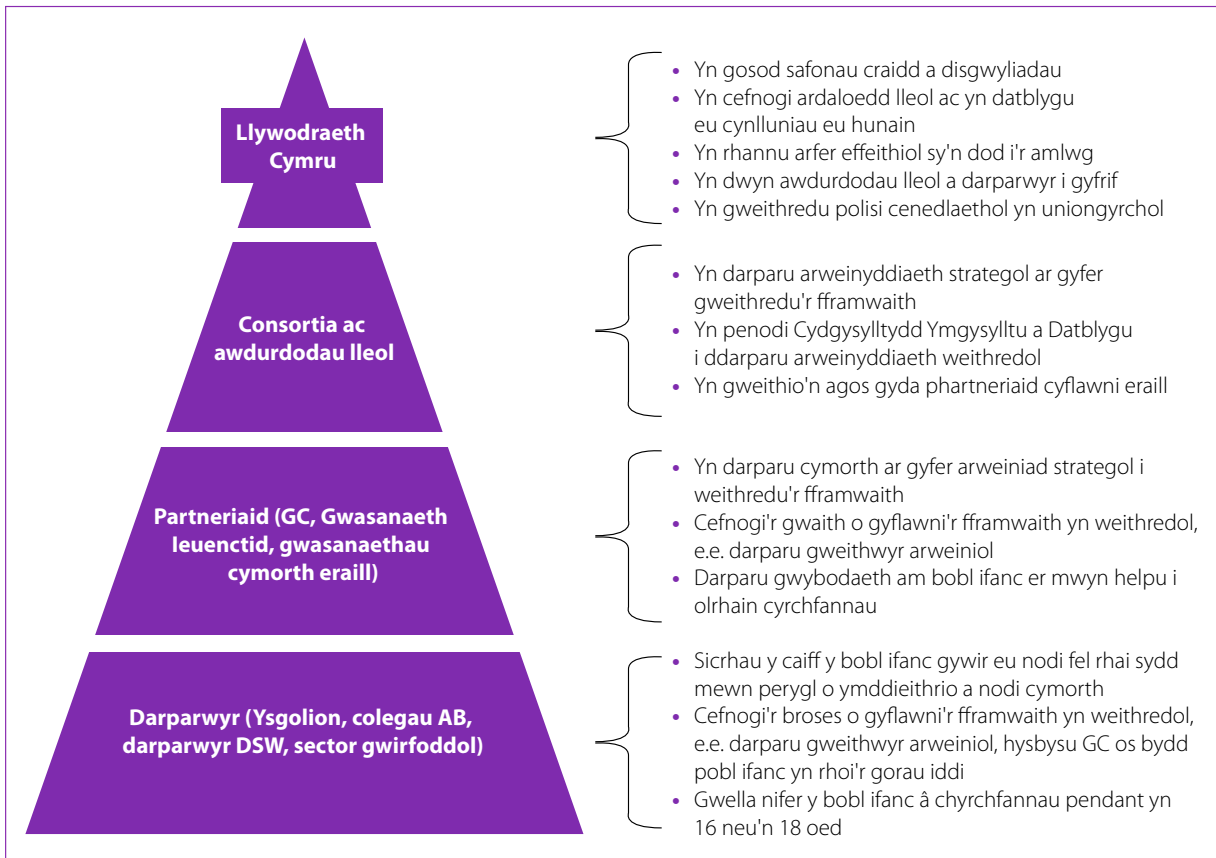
Llywodraeth Cymru

• Yn gosod safonau craidd a disgwyliadau
• Yn cefnogi ardaloedd lleol ac yn datblygu eu cynlluniau eu hunain
• Yn rhannu arfer effeithiol sy'n dod i'r amlwg
• Yn dwyn awdurdodau lleol a darparwyr i gyfrif
• Yn gweithredu polisi cenedlaethol yn uniongyrchol

Consortia ac awdurdodau lleol

• Yn darparu arweinyddiaeth strategol ar gyfer gweithredu'r fframwaith
• Yn penodi Cydgysylltydd Ymgysylltu a Datblygu i ddarparu arweinyddiaeth weithredol
• Yn gweithio'n agos gyda phartneriaid cyflawni eraill

Partneriaid (GC, Gwasanaeth Ieuenctid, gwasanaethau cymorth eraill)

• Yn darparu cymorth ar gyfer arweiniad strategol i weithredu'r fframwaith
• Cefnogi'r gwaith o gyflawni'r fframwaith yn weithredol, e.e. darparu gweithwyr arweiniol
• Darparu gwybodaeth am bobl ifanc er mwyn helpu i olrhain cyrchfannau

Darparwyr (Ysgolion, colegau AB, darparwyr DSW, sector gwirfoddol)

• Sicrhau y caiff y bobl ifanc gywir eu nodi fel rhai sydd mewn perygl o ymddieithrio a nodi cymorth
• Cefnogi'r broses o gyflawni'r fframwaith yn weithredol, e.e. darparu gweithwyr arweiniol, hysbysu GC os bydd pobl ifanc yn rhoi'r gorau iddi
• Gwella nifer y bobl ifanc â chyrchfannau pendant yn 16 neu'n 18 oed